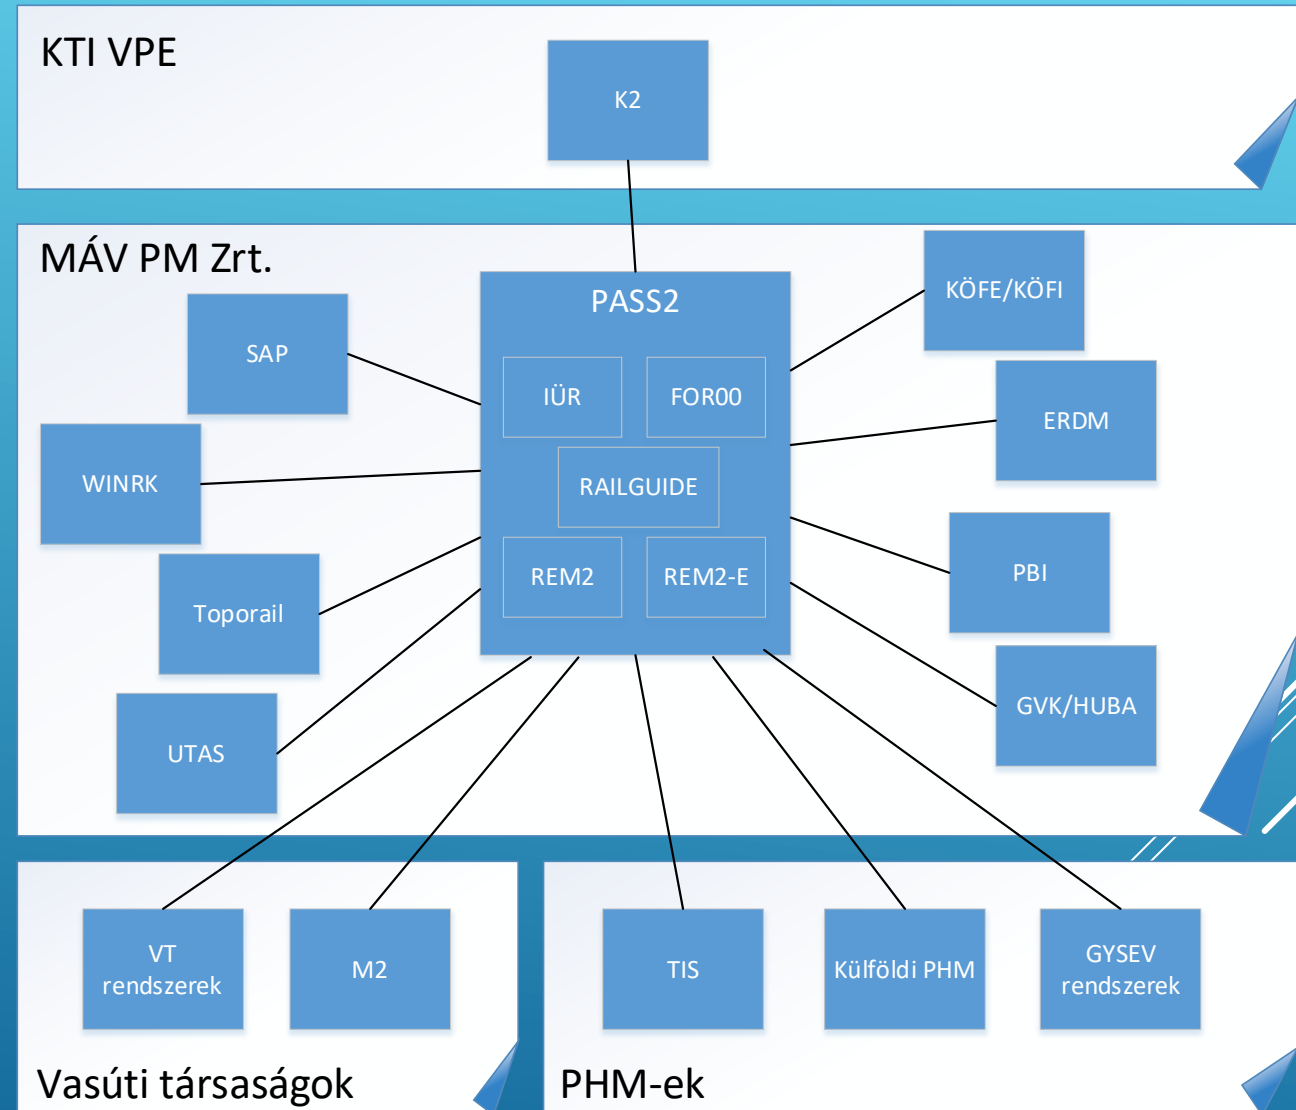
KTI VPE

K2

MÁV PM Zrt.

PASS2

IÜR

FOR00

RAILGUIDE

REM2

REM2-E

SAP

WINRK

Toporail

UTAS

KÖFE/KÖFI

ERDM

PBI

GVK/HUBA

VT rendszerek

M2

TIS

Külföldi PHM

GYSEV rendszerek

Vasúti társaságok

PHM-ek